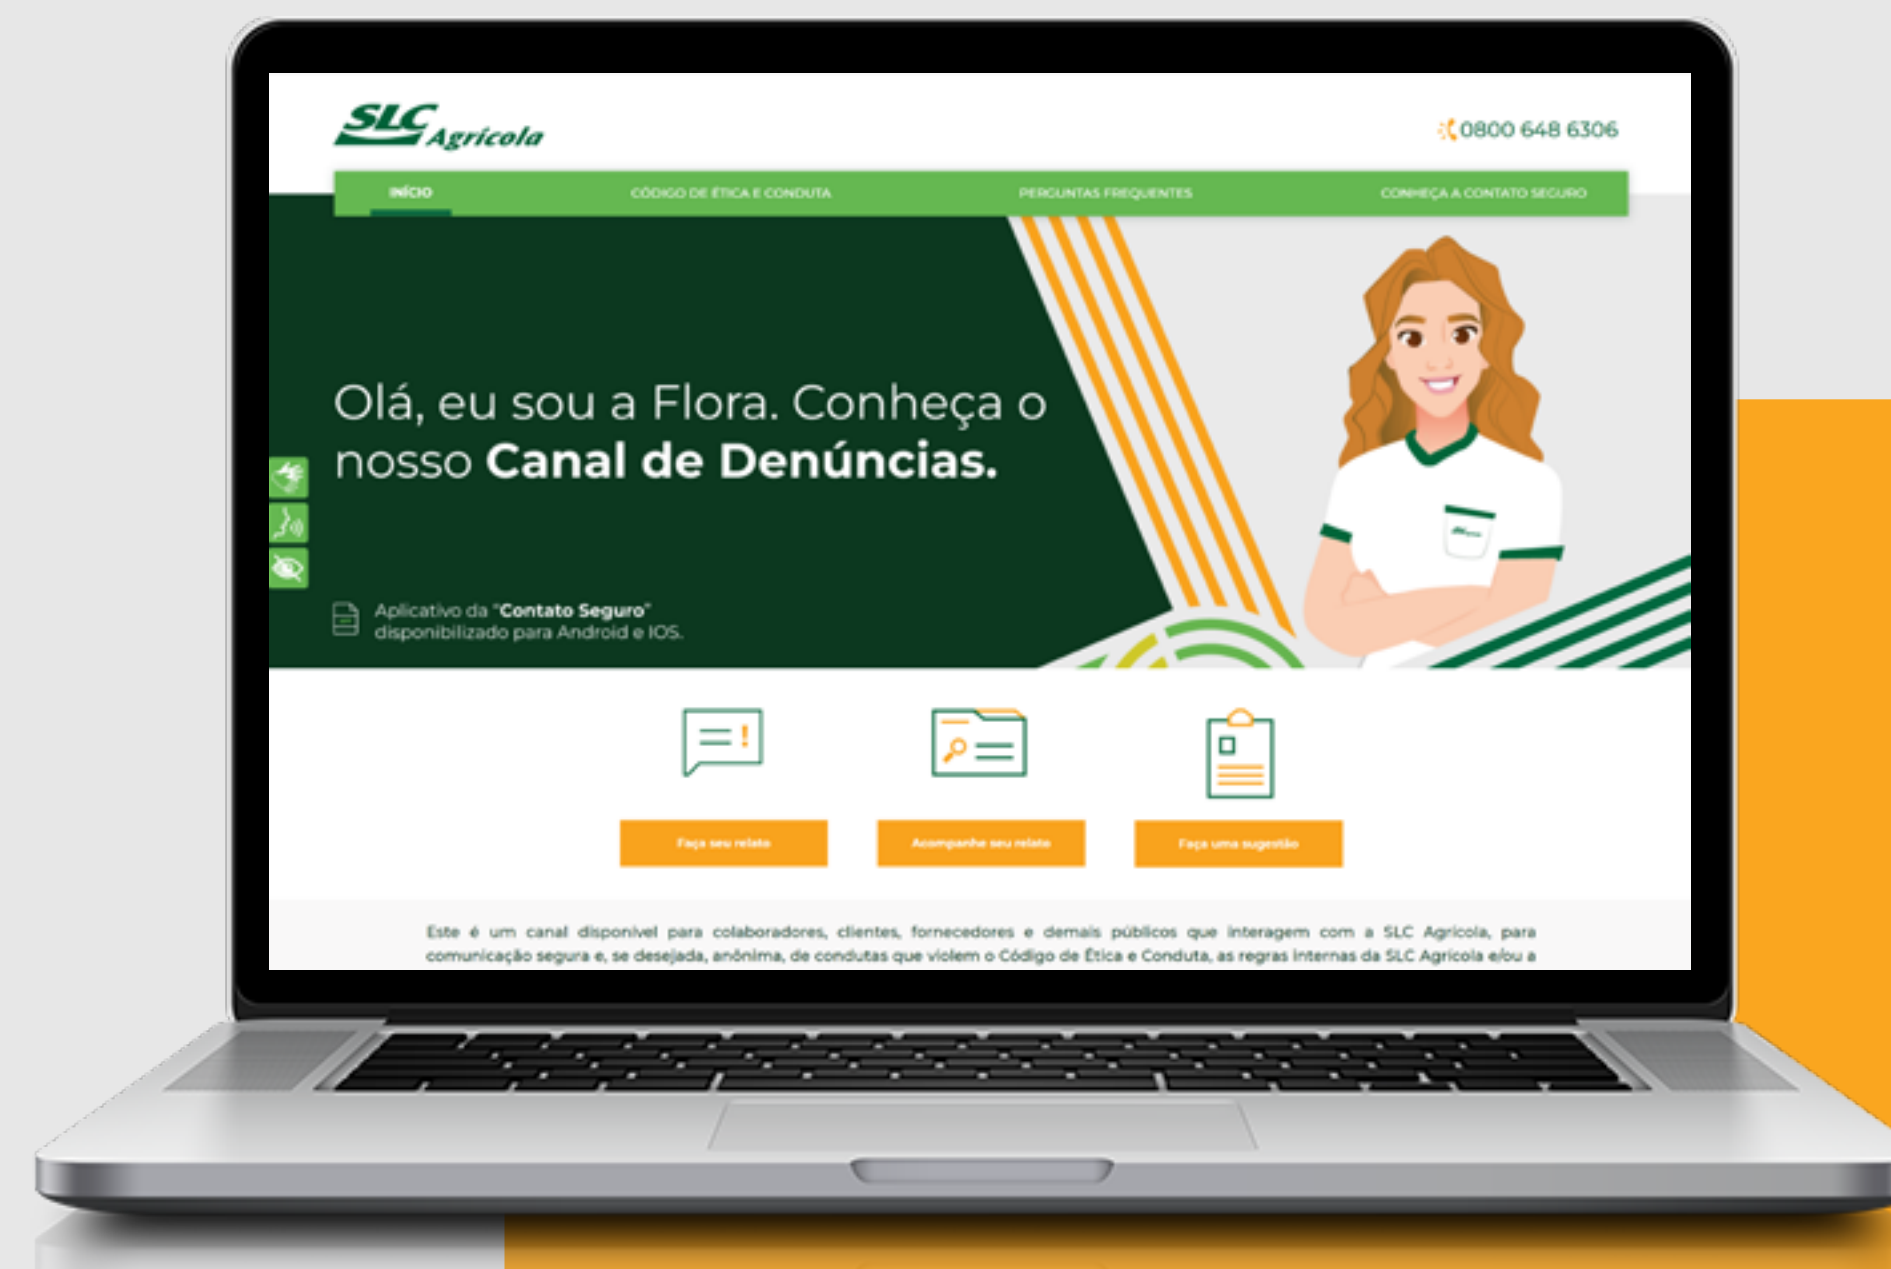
SLC Agricola

0800 648 6306

INÍCIO CÓDIGO DE ÉTICA E CONDUTA PERGUNTAS FREQUENTES CONHEÇA A CONTATO SEGURO

Olá, eu sou a Flora. Conheça o nosso **Canal de Denúncias.**

Aplicativo da "**Contato Seguro**" disponibilizado para Android e IOS.

Faça seu relato

Acompanhe seu relato

Faça uma sugestão

Este é um canal disponível para colaboradores, clientes, fornecedores e demais públicos que interagem com a SLC Agrícola, para comunicação segura e, se desejada, anônima, de condutas que violem o Código de Ética e Conduta, as regras internas da SLC Agrícola e/ou a